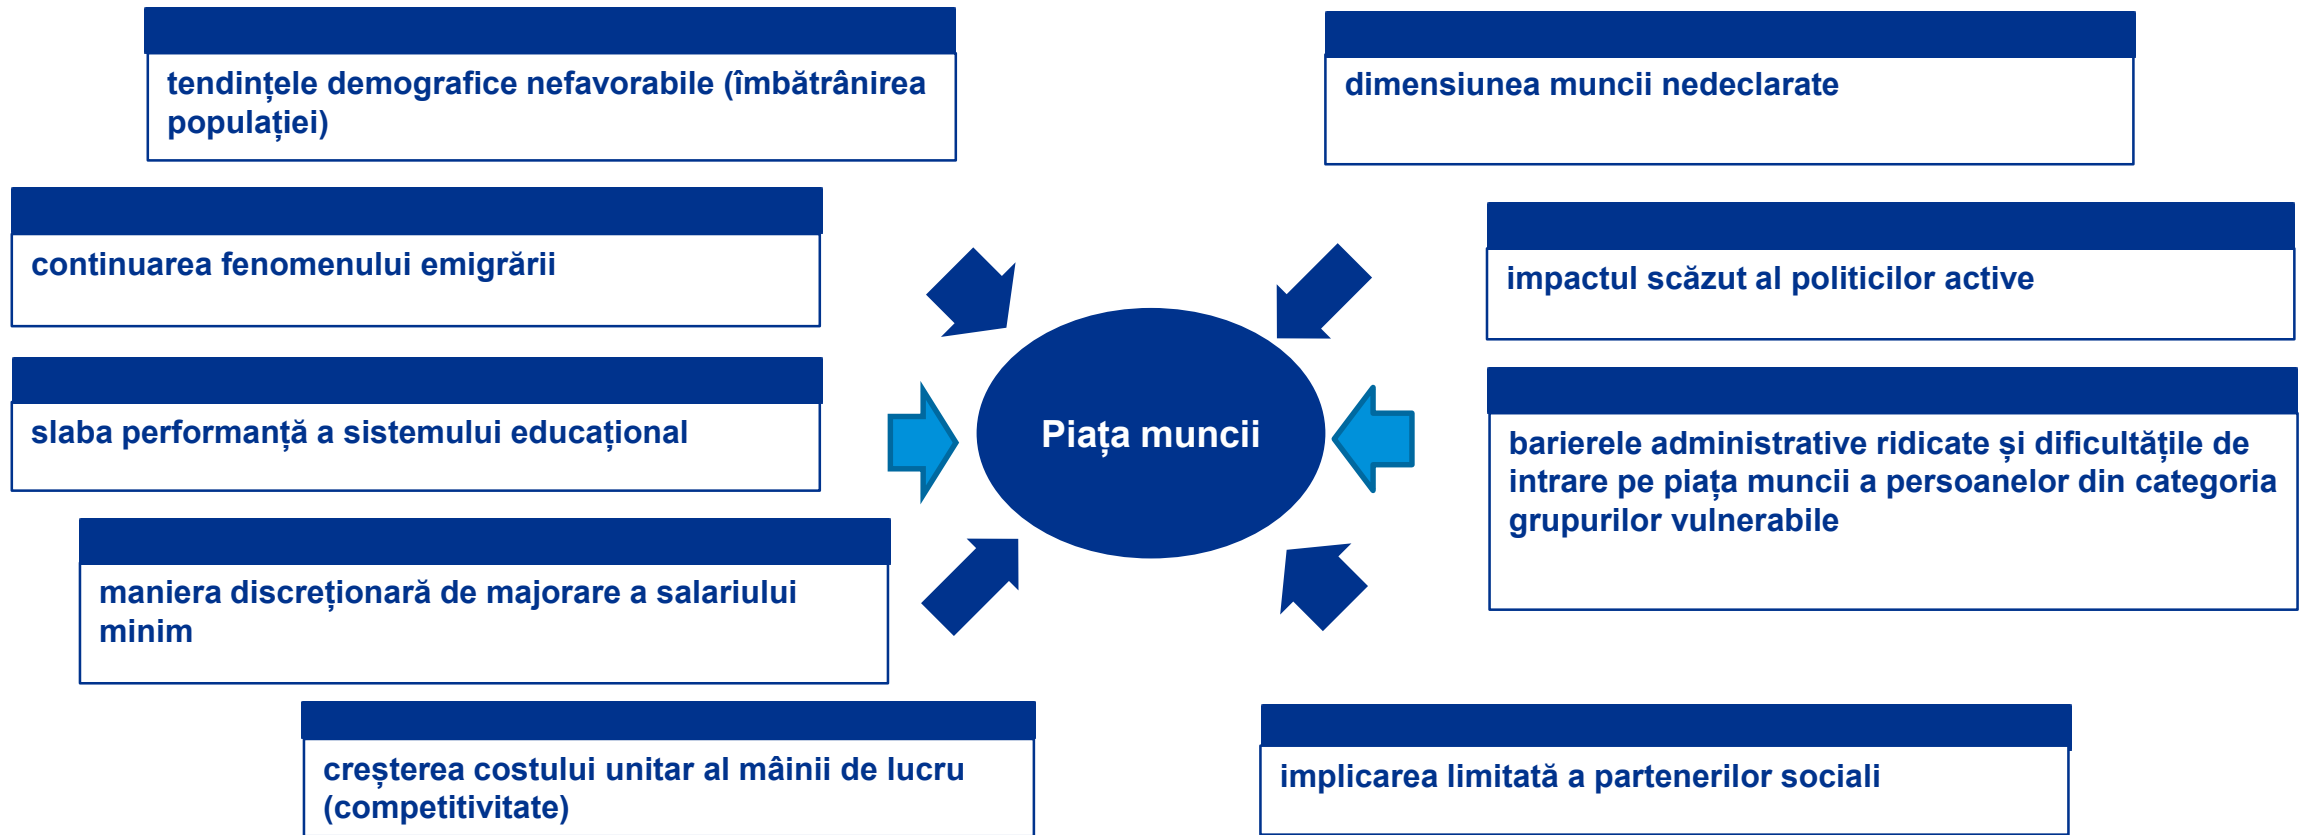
tendințele demografice nefavorabile (îmbătrânirea populației)

dimensiunea muncii nedeclarate

continuarea fenomenului emigrării

impactul scăzut al politicilor active

slaba performanță a sistemului educațional

Piața muncii

barierele administrative ridicate și dificultățile de intrare pe piața muncii a persoanelor din categoria grupurilor vulnerabile

maniera discreționară de majorare a salariului minim

creșterea costului unitar al mâinii de lucru (competitivitate)

implicarea limitată a partenerilor sociali